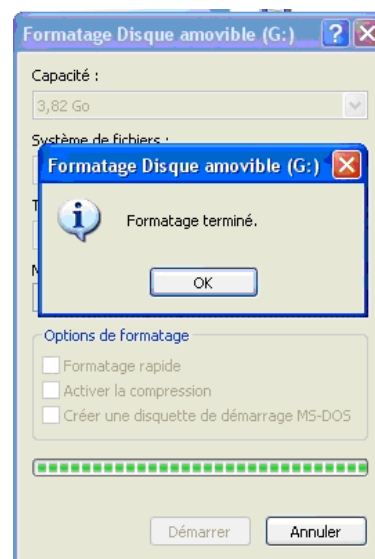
Formatage Disque amovible (G:)

Capacité :

3,82 Go

Système de fichiers :

Formatage Disque amovible (G:)

Formatage terminé.

OK

Options de formatage

Formatage rapide

Activer la compression

Créer une disquette de démarrage MS-DOS

Démarrer

Annuler